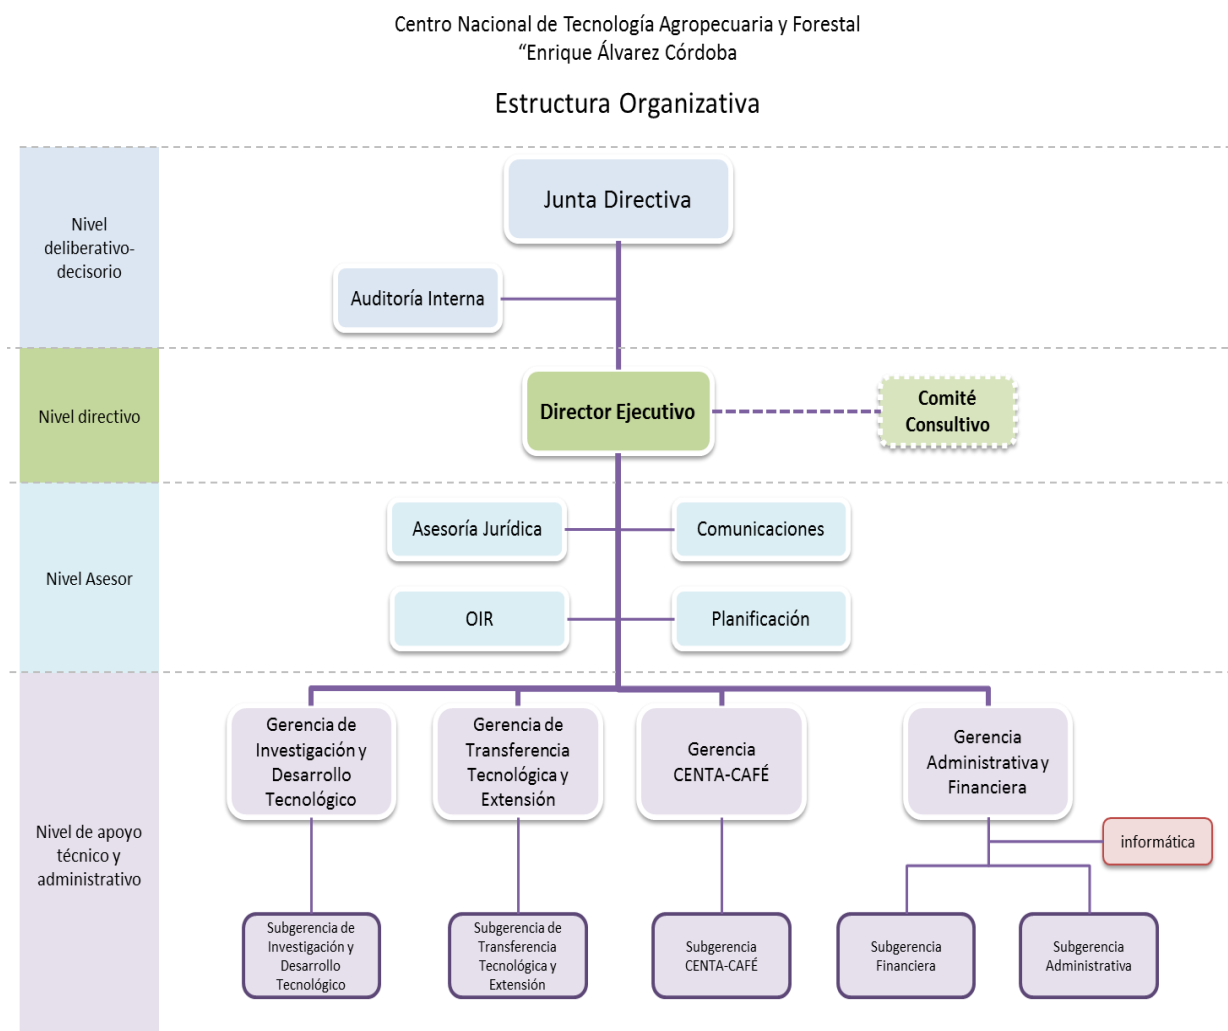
Centro Nacional de Tecnología Agropecuaria y Forestal
“Enrique Álvarez Córdoba

Estructura Organizativa

Nivel deliberativo-decisorio

Junta Directiva

Auditoría Interna

Nivel directivo

Director Ejecutivo

Comité Consultivo

Nivel Asesor

Asesoría Jurídica

Comunicaciones

OIR

Planificación

Nivel de apoyo técnico y administrativo

Gerencia de Investigación y Desarrollo Tecnológico

Gerencia de Transferencia Tecnológica y Extensión

Gerencia CENTA-CAFÉ

Gerencia Administrativa y Financiera

informática

Subgerencia de Investigación y Desarrollo Tecnológico

Subgerencia de Transferencia Tecnológica y Extensión

Subgerencia CENTA-CAFÉ

Subgerencia Financiera

Subgerencia Administrativa